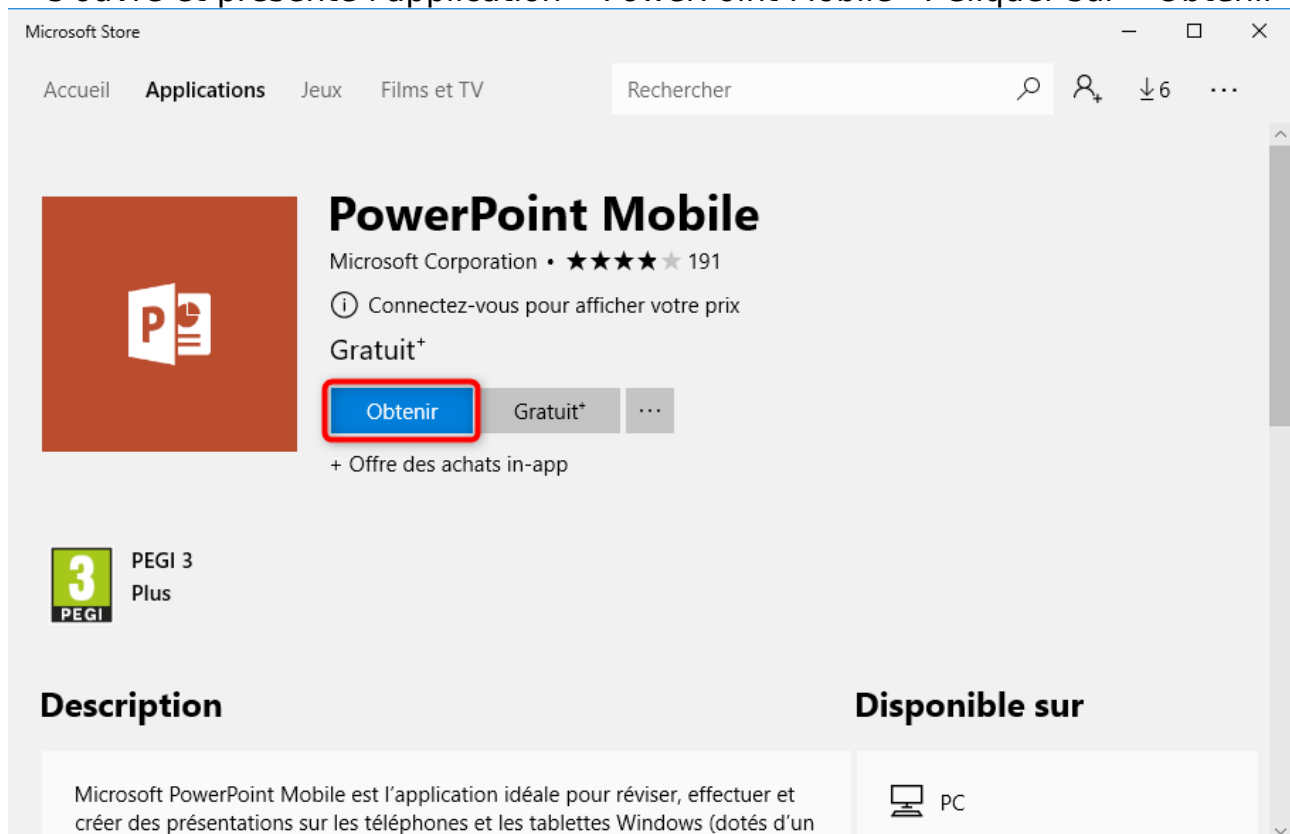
Microsoft Store

Accueil Applications Jeux Films et TV Rechercher 6 ...

PowerPoint Mobile

Microsoft Corporation • ★★★★★ 191

ⓘ Connectez-vous pour afficher votre prix

Gratuit⁺

Obtenir Gratuit⁺ ...

+ Offre des achats in-app

3 PEGI

PEGI 3

Plus

Description

Microsoft PowerPoint Mobile est l’application idéale pour réviser, effectuer et créer des présentations sur les téléphones et les tablettes Windows (dotés d’un

Disponible sur

PC